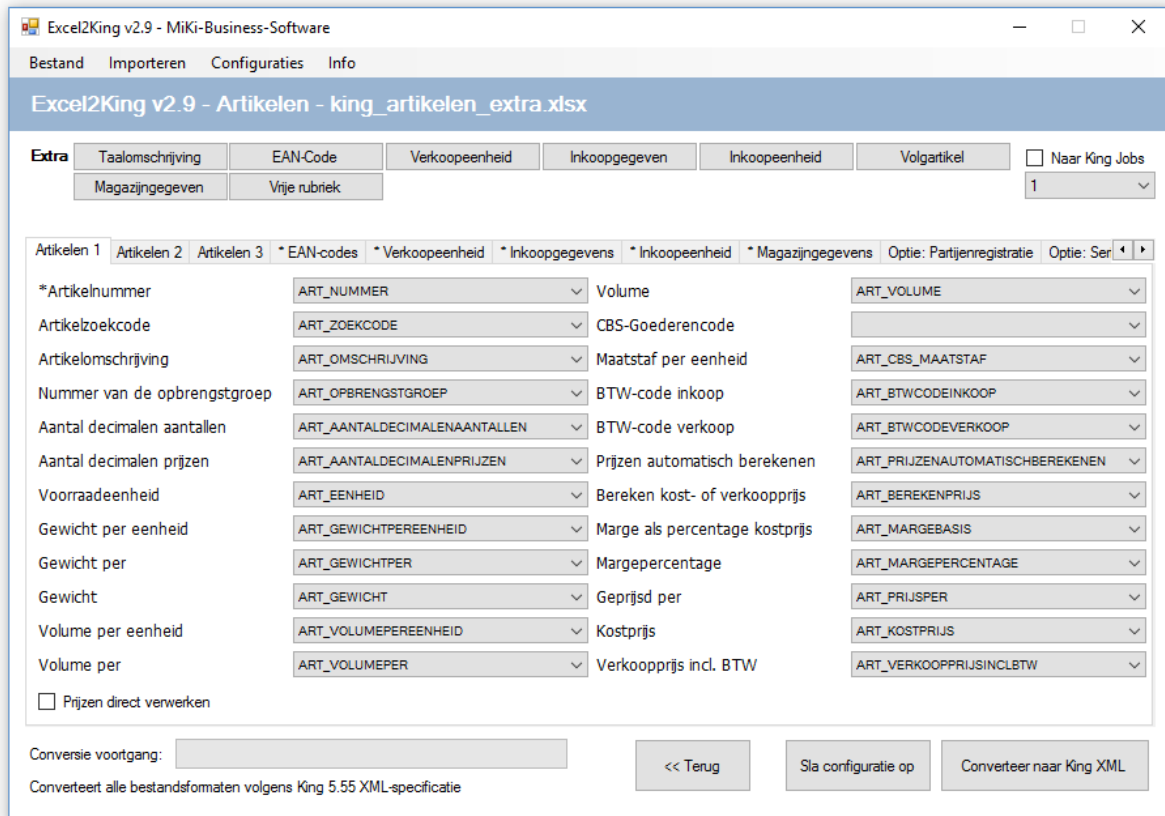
Excel2King v2.9 - MiKi-Business-Software

Bestand Importeren Configuraties Info

Excel2King v2.9 - Artikelen - king_artikelen_extra.xlsx

Extra
Taalomschrijving
EAN-Code
Verkoopeenheid
Inkoopgegeven
Inkoopeenheid
Volgartikel
Magazijngegeven
Vrije rubriek

Naar King Jobs
1

Artikelen 1 | Artikelen 2 | Artikelen 3 | * EAN-codes | * Verkoopeenheid | * Inkoopgegevens | * Inkoopeenheid | * Magazijngegevens | Optie: Partijenregistratie | Optie: Ser

| | | | |
|---|---|---|---|
| *Artikelnummer | ART_NUMMER | Volume | ART_VOLUME |
| Artikelzoekcode | ART_ZOEKCODE | CBS-Goederencode | |
| Artikelomschrijving | ART_OMSCHRIJVING | Maatstaf per eenheid | ART_CBS_MAATSTAF |
| Nummer van de opbrengstgroep | ART_OPBRENGSTGROEP | BTW-code inkoop | ART_BTWCODEINKOOP |
| Aantal decimalen aantallen | ART_AANTALDECIMALENAANTALLEN | BTW-code verkoop | ART_BTWCODEVERKOOP |
| Aantal decimalen prijzen | ART_AANTALDECIMALENPRIJZEN | Prijzen automatisch berekenen | ART_PRIJZENAUTOMATISCHBEREKENEN |
| Voorraadeenheid | ART_EENHEID | Bereken kost- of verkoopprijs | ART_BEREKENPRIJS |
| Gewicht per eenheid | ART_GEWICHTPEREENHEID | Marge als percentage kostprijs | ART_MARGEBASIS |
| Gewicht per | ART_GEWICHTPER | Margepercentage | ART_MARGEPERCENTAGE |
| Gewicht | ART_GEWICHT | Geprijsd per | ART_PRIJSPER |
| Volume per eenheid | ART_VOLUMEPEREENHEID | Kostprijs | ART_KOSTPRIJS |
| Volume per | ART_VOLUMEPER | Verkoopprijs incl. BTW | ART_VERKOOPPRIJSINCLBTW |

Prijzen direct verwerken

Conversie voortgang:

<< Terug
Sla configuratie op
Converteer naar King XML

Converteert alle bestandsformaten volgens King 5.55 XML-specificatie